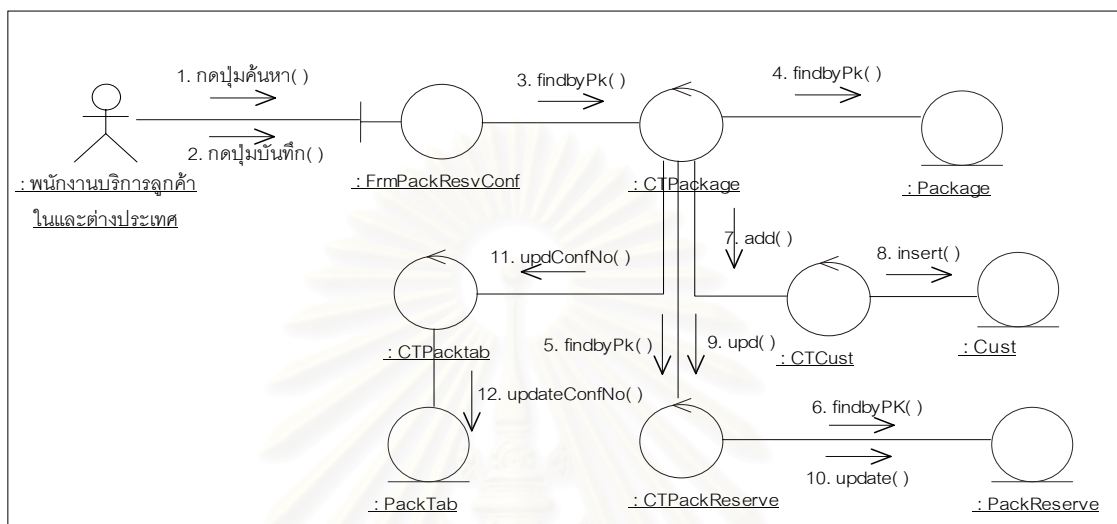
1. กดปุ่มค้นหา( )

2. กดปุ่มบันทึก( )

: พนักงานบริการลูกค้าในและต่างประเทศ

3. findbyPk( )

: FrmPackResvConf

4. findbyPk( )

: CTPackage

: Package

7. add( )

11. updConfNo( )

8. insert( )

: CTPacktab

5. findbyPk( )

9. upd( )

: CTCust

: Cust

12. updateConfNo( )

6. findbyPK( )

10. update( )

: PackTab

: CTPackReserve

: PackReserve